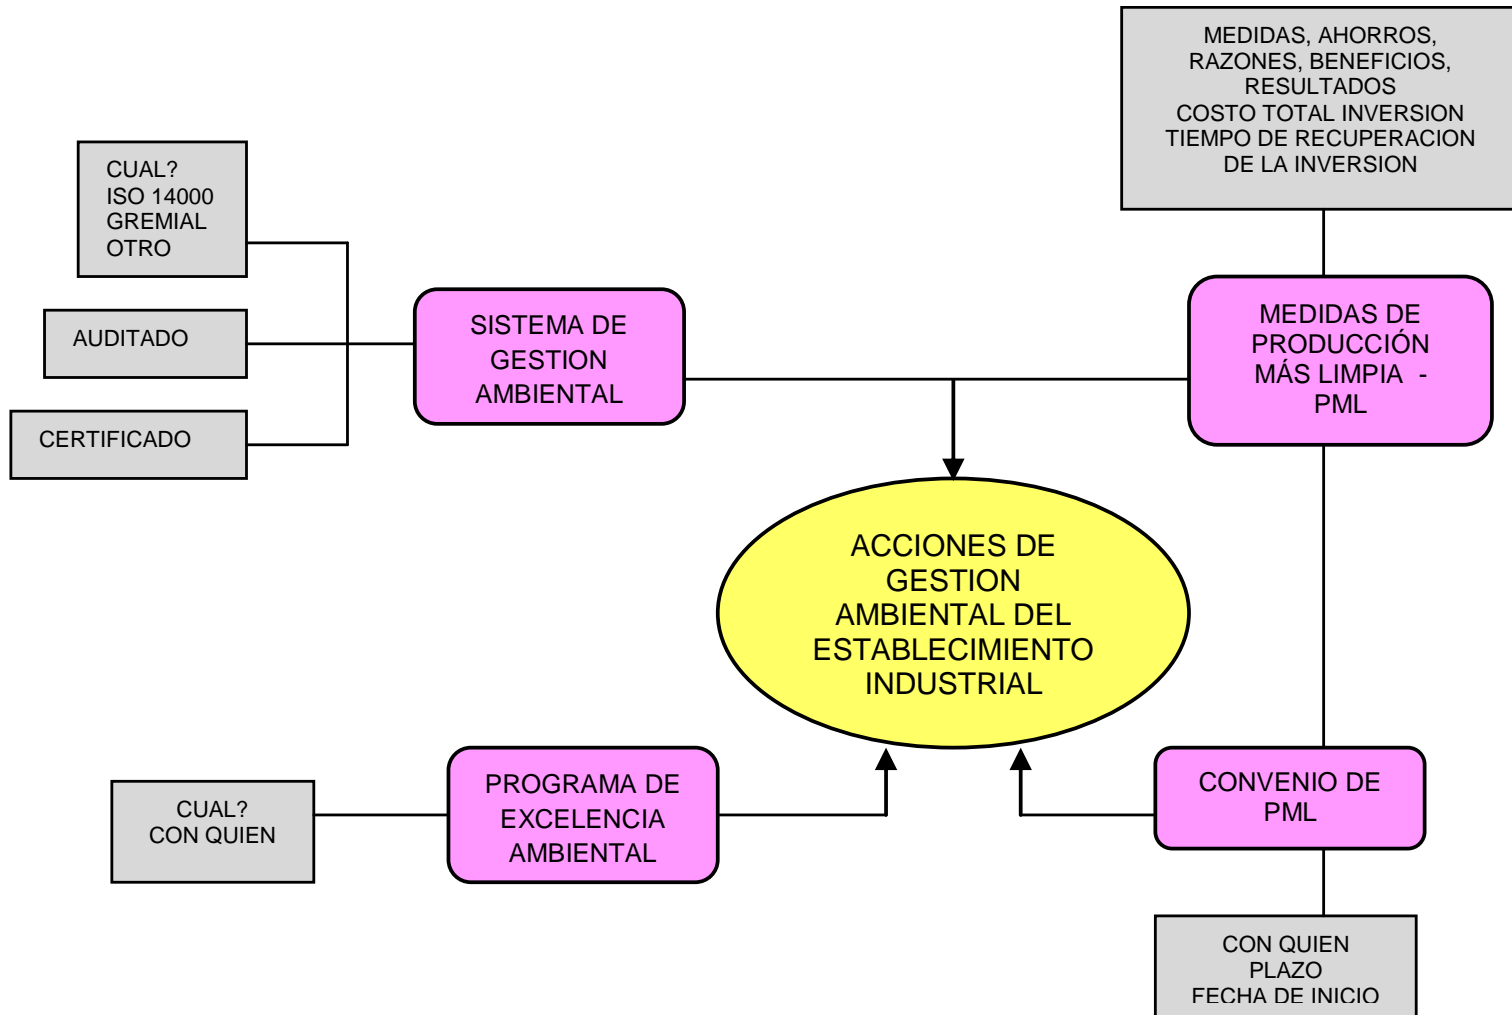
MEDIDAS, AHORROS, RAZONES, BENEFICIOS, RESULTADOS
COSTO TOTAL INVERSION
TIEMPO DE RECUPERACION DE LA INVERSION

CUAL?
ISO 14000
GREMIAL
OTRO

AUDITADO

CERTIFICADO

SISTEMA DE GESTION AMBIENTAL

MEDIDAS DE PRODUCCIÓN MÁS LIMPIA - PML

ACCIONES DE GESTION AMBIENTAL DEL ESTABLECIMIENTO INDUSTRIAL

CUAL?
CON QUIEN

PROGRAMA DE EXCELENCIA AMBIENTAL

CONVENIO DE PML

CON QUIEN
PLAZO
FECHA DE INICIO